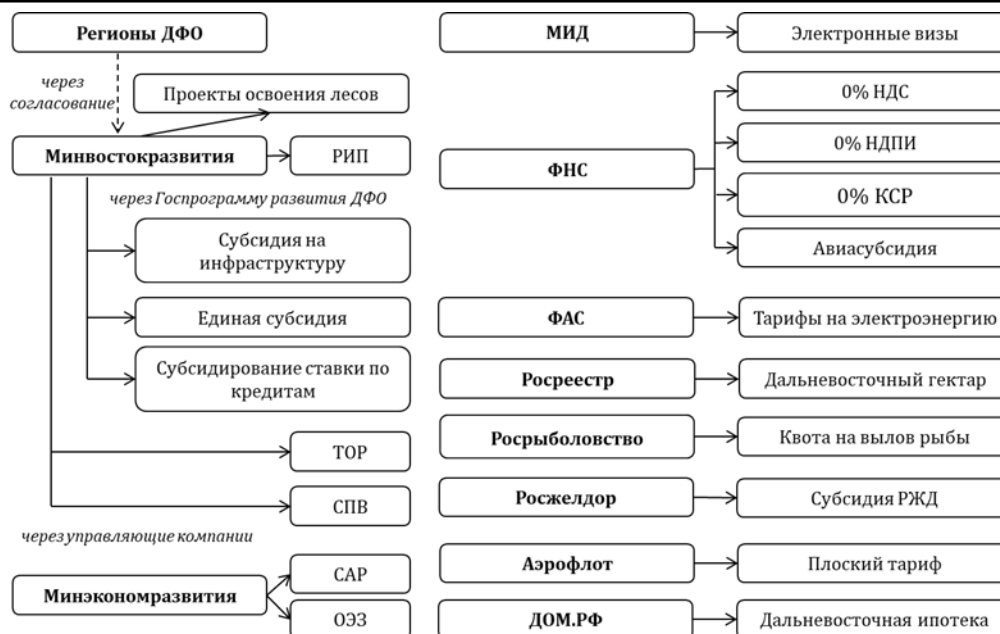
Регионы ДФО

через согласование

Проекты освоения лесов

Минвостокразвития

РИП

через Госпрограмму развития ДФО

Субсидия на инфраструктуру

Единая субсидия

Субсидирование ставки по кредитам

ТОР

СПВ

через управляющие компании

Минэкономразвития

САР

ОЭЗ

МИД

Электронные визы

ФНС

0% НДС

0% НДПИ

0% КСР

Авиасубсидия

ФАС

Тарифы на электроэнергию

Росреестр

Дальневосточный гектар

Росрыболовство

Квота на вылов рыбы

Росжелдор

Субсидия РЖД

Аэрофлот

Плоский тариф

ДОМ.РФ

Дальневосточная ипотека